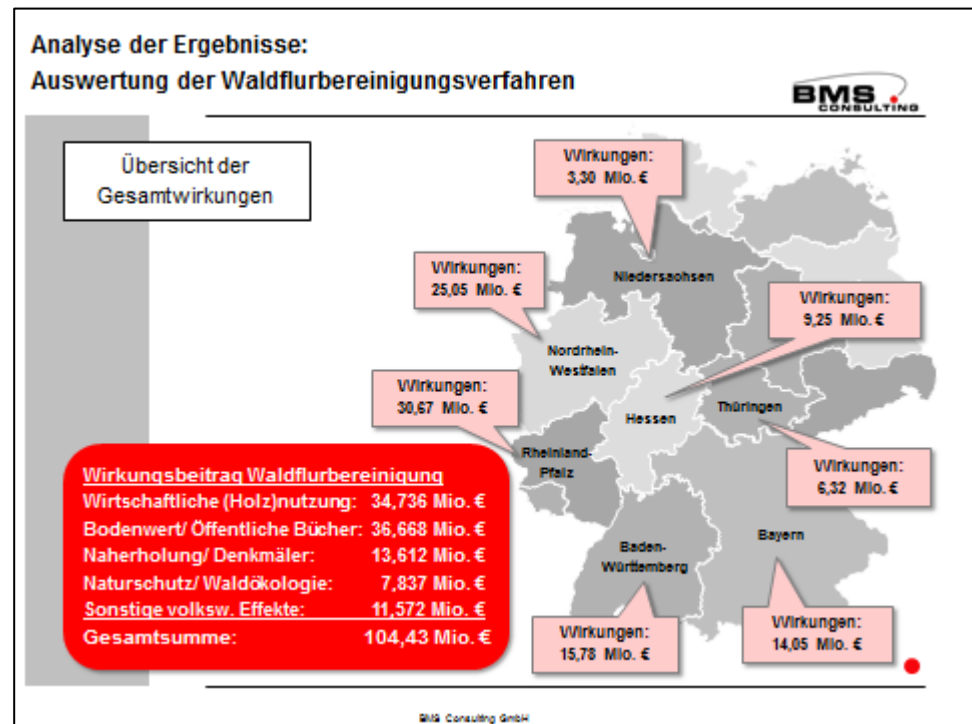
Analyse der Ergebnisse:
Auswertung der Waldflurbereinigungsverfahren

BMS CONSULTING

Übersicht der Gesamtwirkungen

Wirkungen: 3,30 Mio. €

Wirkungen: 25,05 Mio. €

Niedersachsen

Wirkungen: 9,25 Mio. €

Nordrhein-Westfalen

Wirkungen: 30,67 Mio. €

Hessen

Thüringen

Rheinland-Pfalz

Wirkungen: 6,32 Mio. €

Baden-Württemberg

Bayern

Wirkungen: 15,78 Mio. €

Wirkungen: 14,05 Mio. €

| Wirkungsbeitrag Waldflurbereinigung | |
|---|---|
| Wirtschaftliche (Holz)nutzung: | 34,736 Mio. € |
| Bodenwert/ Öffentliche Bücher: | 36,668 Mio. € |
| Naherholung/ Denkmäler: | 13,612 Mio. € |
| Naturschutz/ Waldökologie: | 7,837 Mio. € |
| Sonstige volksw. Effekte: | 11,572 Mio. € |
| Gesamtsumme: | 104,43 Mio. € |

BMS Consulting GmbH